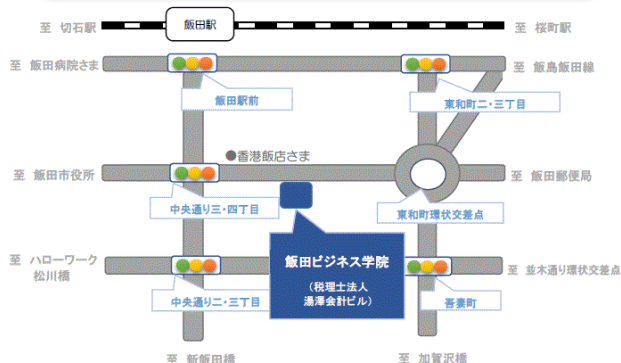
至 切石駅

飯田駅

至 桜町駅

至 飯田病院さま

飯田駅前

至 飯島飯田線

東和町二・三丁目

●香港飯店さま

至 飯田市役所

中央通り三・四丁目

至 飯田郵便局

東和町環状交差点

飯田ビジネス学院

(税理士法人 湯澤会計ビル)

至 ハローワーク 松川橋

中央通り二・三丁目

吾妻町

至 並木通り環状交差点

至 新飯田橋

至 加賀沢橋